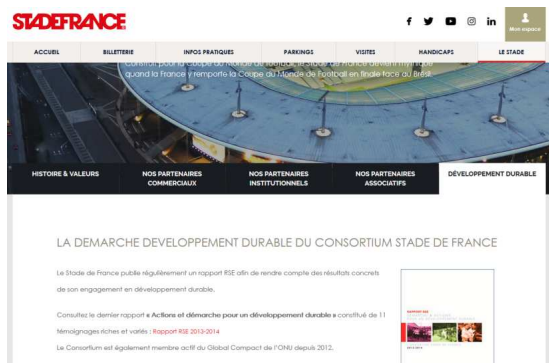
STADEFRANCE

Mon espace

ACCUEIL BILLETTERIE INFOS PRATIQUES PARKINGS VISITES HANDICAPS LE STADE

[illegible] quand la France y remporte la Coupe du Monde de Football en finale face au Brésil.

HISTOIRE & VALEURS
NOS PARTENAIRES COMMERCIAUX
NOS PARTENAIRES INSTITUTIONNELS
NOS PARTENAIRES ASSOCIATIFS
DÉVELOPPEMENT DURABLE

LA DEMARCHE DEVELOPPEMENT DURABLE DU CONSORTIUM STADE DE FRANCE

Le Stade de France publie régulièrement un rapport RSE afin de rendre compte des résultats concrets de son engagement en développement durable.

Consultez le dernier rapport « Actions et démarche pour un développement durable » constitué de 11 témoignages riches et variés : Rapport RSE 2013-2014

Le Consortium est également membre actif du Global Compact de l'ONU depuis 2012.

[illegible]